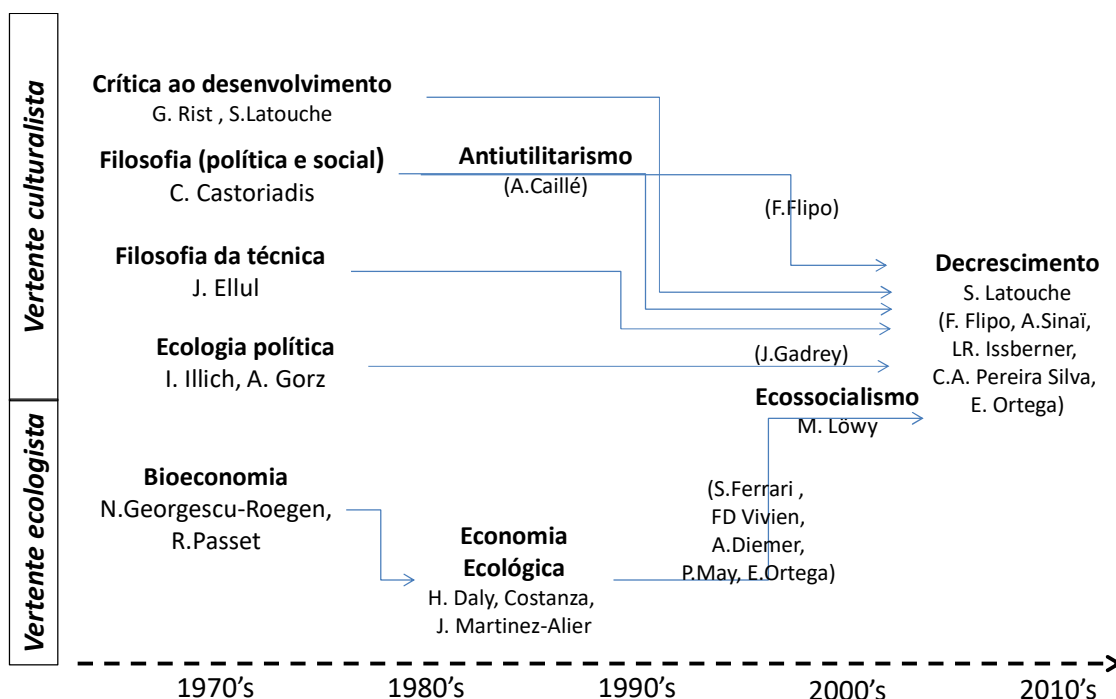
Vertente culturalista

Vertente ecologista

Crítica ao desenvolvimento
G. Rist , S.Latouche

Filosofia (política e social)
C. Castoriadis

Antiutilitarismo
(A.Caillé)

(F.Flipo)

Filosofia da técnica
J. Ellul

Decrescimento
S. Latouche
(F. Flipo, A.Sinaï,
LR. Issberner,
C.A. Pereira Silva,
E. Ortega)

Ecologia política
I. Illich, A. Gorz

(J.Gadrey)

Ecossocialismo
M. Löwy

Bioeconomia
N.Georgescu-Roegen,
R.Passet

(S.Ferrari ,
FD Vivien,
A.Diemer,
P.May, E.Ortega)

Economia
Ecológica
H. Daly, Costanza,
J. Martinez-Alier

1970's 1980's 1990's 2000's 2010's